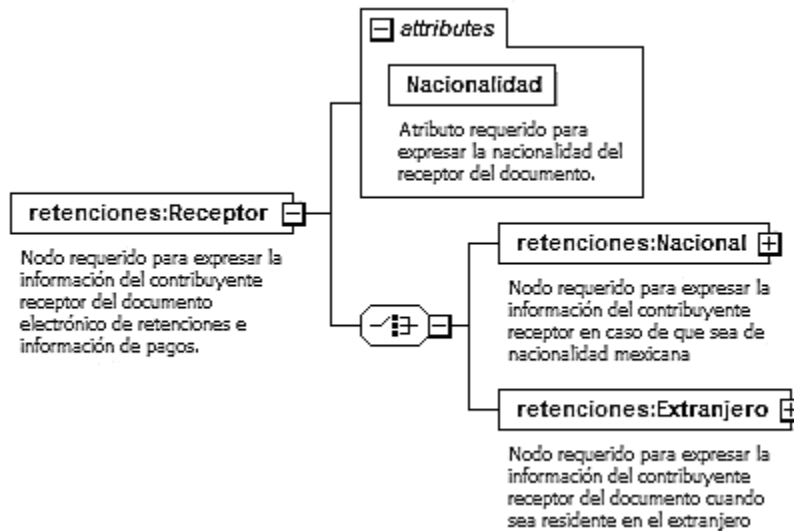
attributes

Nacionalidad

Atributo requerido para expresar la nacionalidad del receptor del documento.

retenciones:Receptor

Nodo requerido para expresar la información del contribuyente receptor del documento electrónico de retenciones e información de pagos.

retenciones:Nacional

Nodo requerido para expresar la información del contribuyente receptor en caso de que sea de nacionalidad mexicana

retenciones:Extranjero

Nodo requerido para expresar la información del contribuyente receptor del documento cuando sea residente en el extranjero